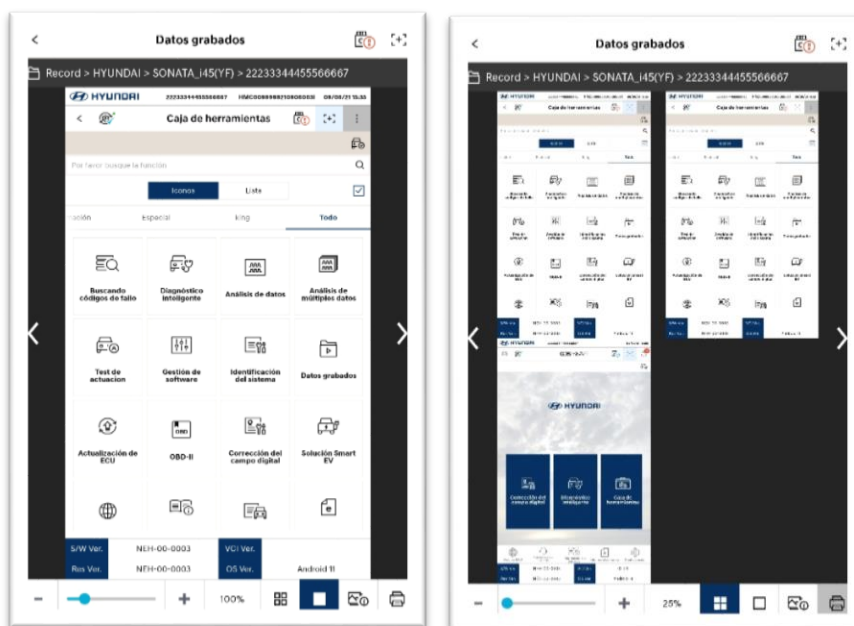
Datos grabados

Record > HYUNDAI > SONATA_i45(YF) > 22233344455566667

HYUNDAI 22233344455566667 HMC000000021000003 09/08/21 15:33

Caja de herramientas

Por favor busque la función

Iconos Lista

ción Especial king Todo

Buscando códigos de fallo

Diagnóstico inteligente

Análisis de datos

Análisis de múltiples datos

Test de actuacion

Gestión de software

Identificación del sistema

Datos grabados

Actualización de ECU

OBD-II

Corrección del campo digital

Solución Smart EV

S/W Ver. NEH-00-0003 VCI Ver.

Res Ver. NEH-00-0003 OS Ver. Android 11

100%

Datos grabados

Record > HYUNDAI > SONATA_i45(YF) > 22233344455566667

HYUNDAI

Corrección del campo digital

Diagnóstico inteligente

Caja de herramientas

25%